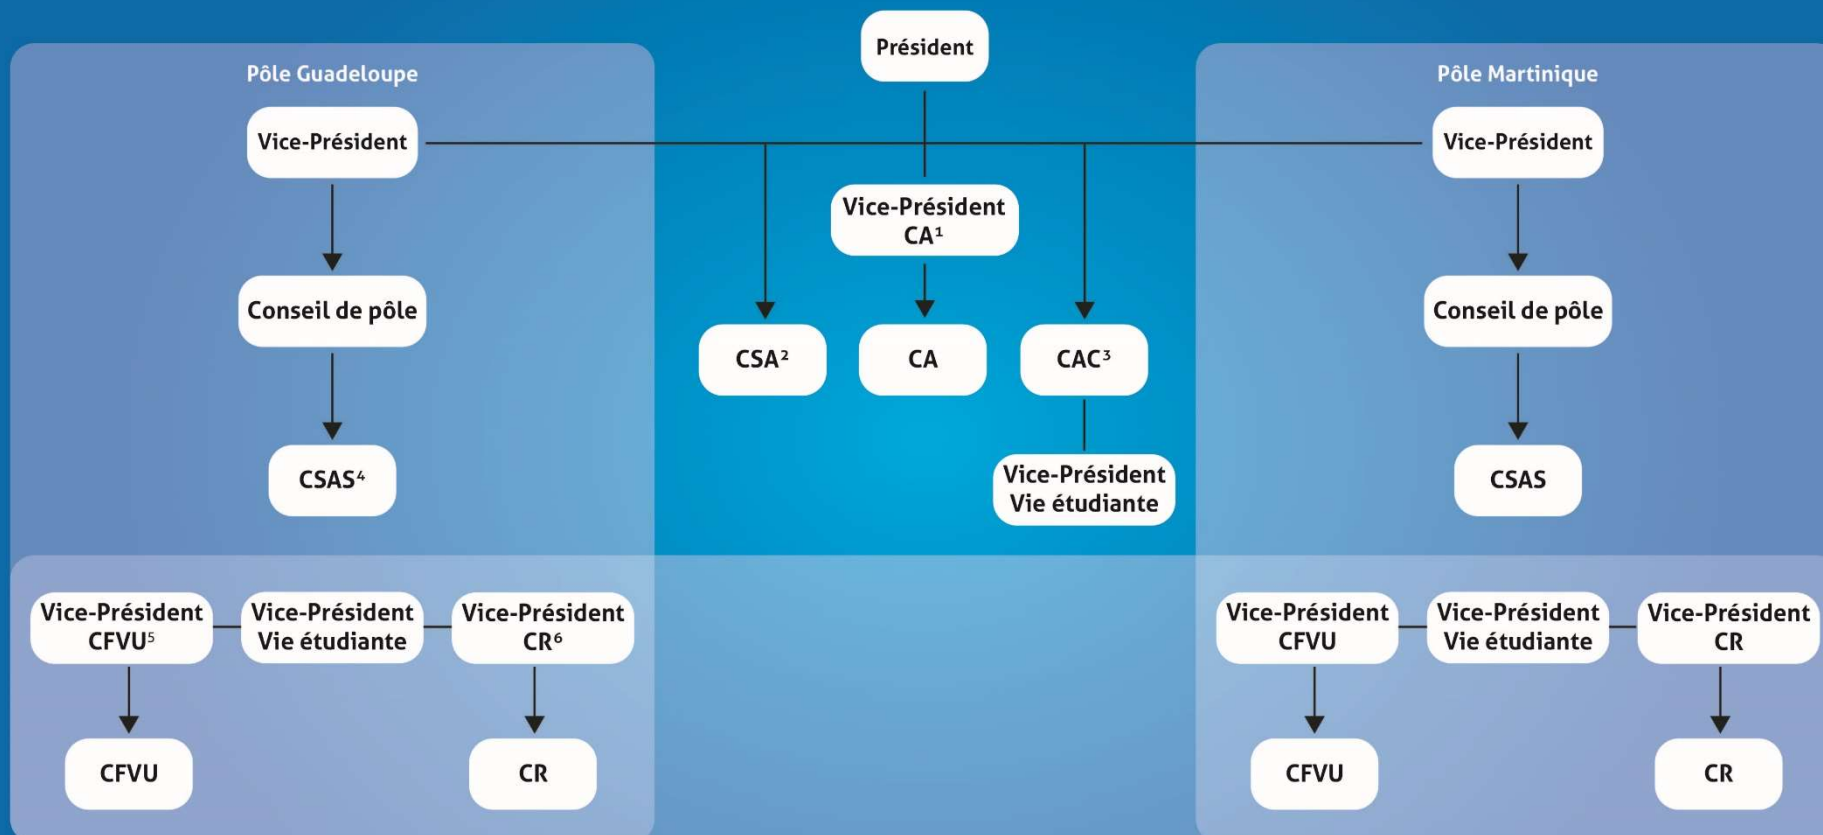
Président

Pôle Guadeloupe

Vice-Président

Conseil de pôle

CSAS$^4$

Vice-Président CFVU$^5$

Vice-Président Vie étudiante

Vice-Président CR$^6$

CFVU

CR

Vice-Président CA$^1$

CSA$^2$

CA

CAC$^3$

Vice-Président Vie étudiante

Pôle Martinique

Vice-Président

Conseil de pôle

CSAS

Vice-Président CFVU

Vice-Président Vie étudiante

Vice-Président CR

CFVU

CR